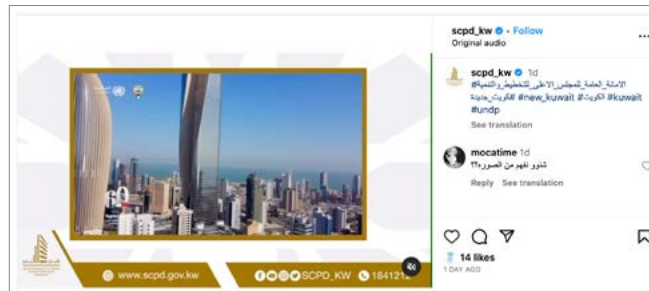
scpd_kw · Follow
Original audio

scpd_kw 1d
الامانة_العامة_للمجلس_الاعلى_للتخطيط_والتنمية# #الكويت #new_kuwait #kuwait #الكويت_جديدة #undp
See translation

mocatime 1d
شنو نفهم من الصورة؟؟
Reply See translation

14 likes
1 DAY AGO

www.scpd.gov.kw
SCPD_KW 1841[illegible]